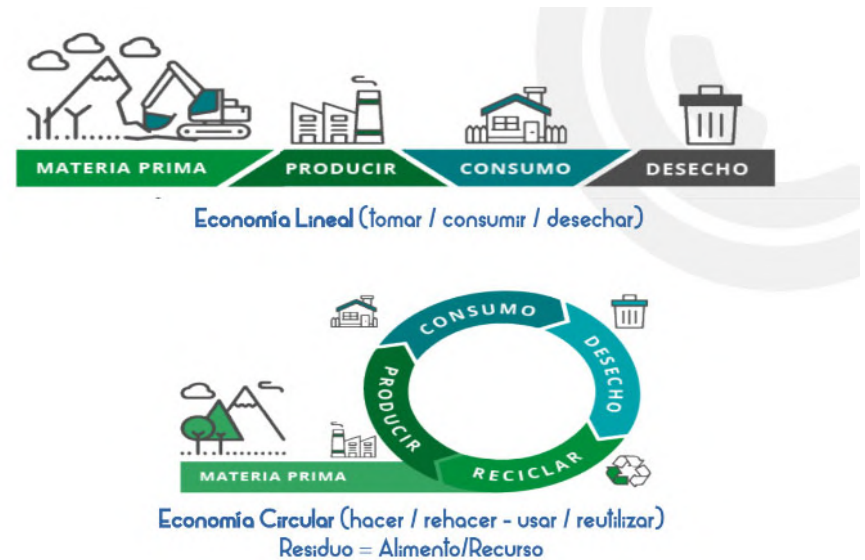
MATERIA PRIMA
PRODUCIR
CONSUMO
DESECHO

Economía Lineal (tomar / consumir / desechar)

CONSUMO
DESECHO
PRODUCIR
RECICLAR
MATERIA PRIMA

Economía Circular (hacer / rehacer - usar / reutilizar)
Residuo = Alimento/Recurso